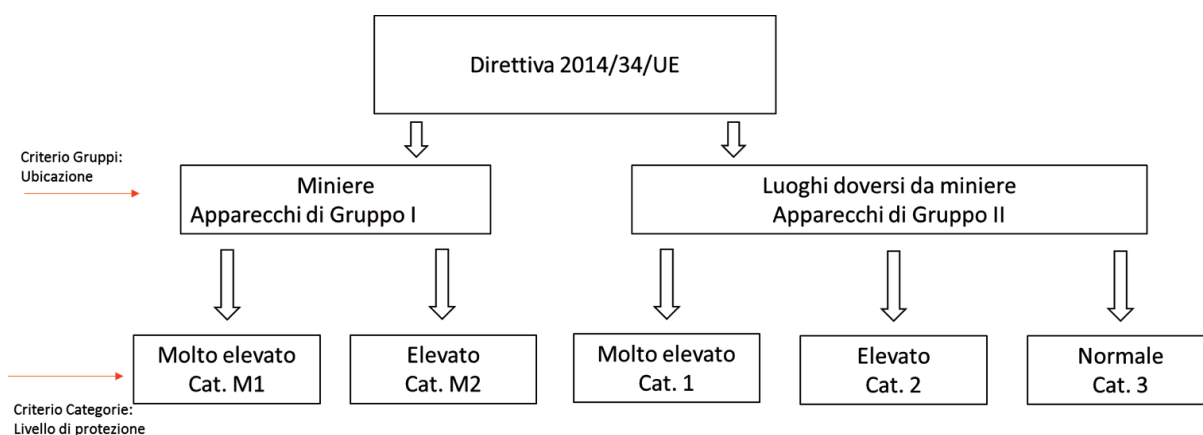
Direttiva 2014/34/UE

Criterio Gruppi:
Ubicazione

Miniere
Apparecchi di Gruppo I

Luoghi doversi da miniere
Apparecchi di Gruppo II

Molto elevato
Cat. M1

Elevato
Cat. M2

Molto elevato
Cat. 1

Elevato
Cat. 2

Normale
Cat. 3

Criterio Categorie:
Livello di protezione